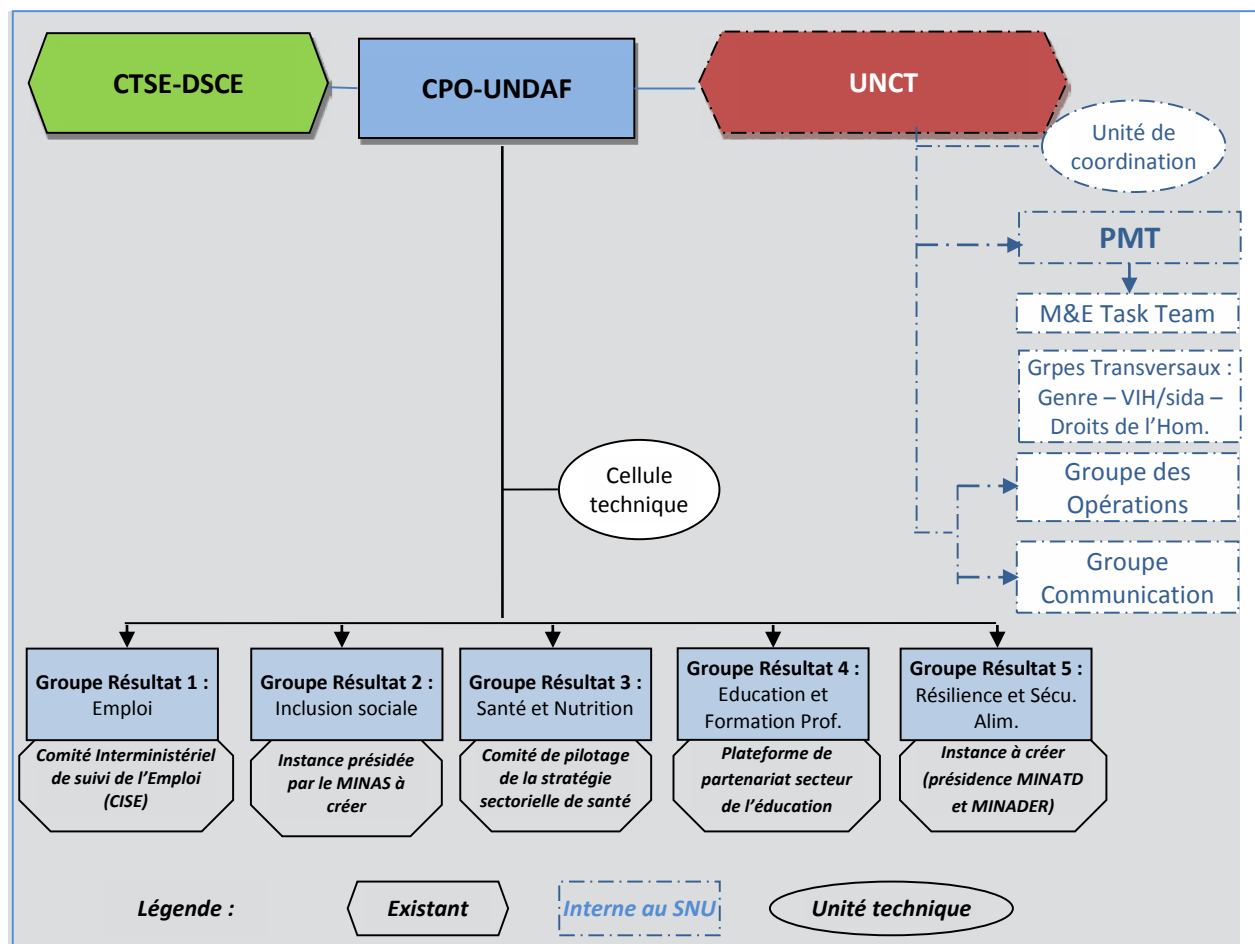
CTSE-DSCE

CPO-UNDAF

UNCT

Unité de coordination

PMT

M&E Task Team

Grpes Transversaux : Genre – VIH/sida – Droits de l'Hom.

Groupe des Opérations

Groupe Communication

Cellule technique

Groupe Résultat 1 : Emploi

Comité Interministériel de suivi de l'Emploi (CISE)

Groupe Résultat 2 : Inclusion sociale

Instance présidée par le MINAS à créer

Groupe Résultat 3 : Santé et Nutrition

Comité de pilotage de la stratégie sectorielle de santé

Groupe Résultat 4 : Education et Formation Prof.

Plateforme de partenariat secteur de l'éducation

Groupe Résultat 5 : Résilience et Sécu. Alim.

Instance à créer (présidence MINATD et MINADER)

Légende : Existant Interne au SNU Unité technique